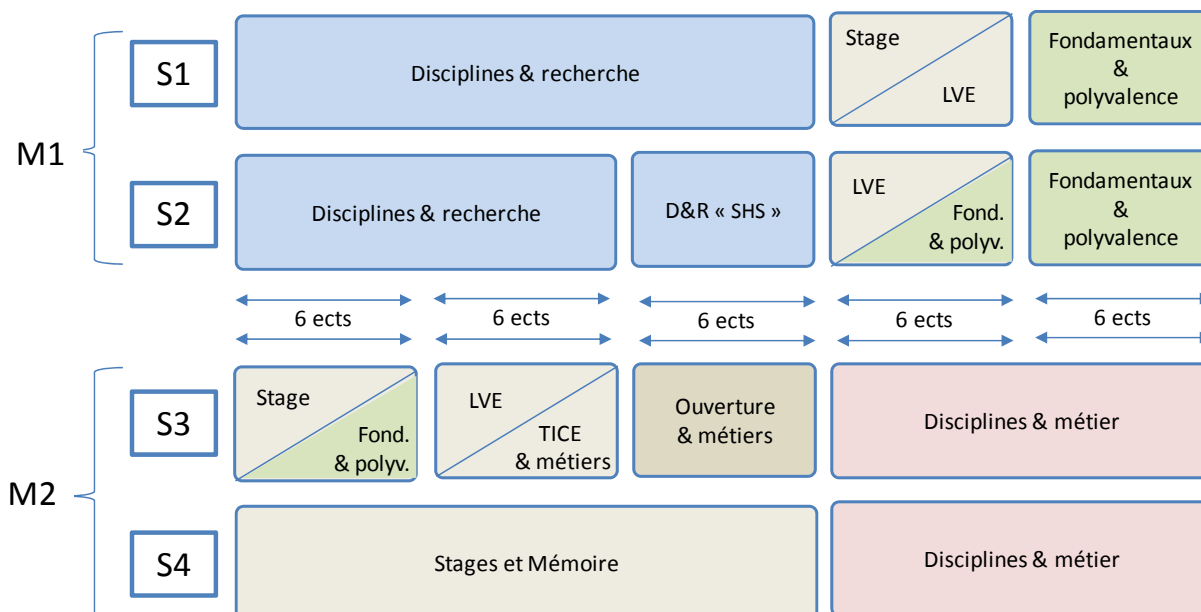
M1

S1

Disciplines & recherche

Stage

LVE

Fondamentaux & polyvalence

S2

Disciplines & recherche

D&R « SHS »

LVE

Fond. & polyv.

Fondamentaux & polyvalence

6 ects

6 ects

6 ects

6 ects

6 ects

M2

S3

Stage

Fond. & polyv.

LVE

TICE & métiers

Ouverture & métiers

Disciplines & métier

S4

Stages et Mémoire

Disciplines & métier